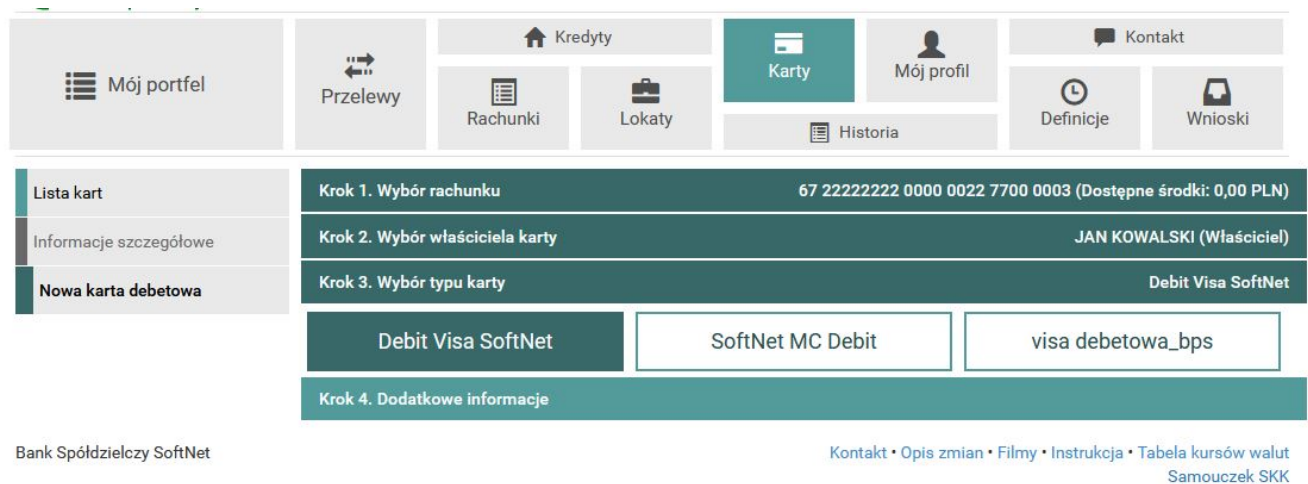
Mój portfel

Przelewy

Kredyty

Rachunki

Lokaty

Karty

Historia

Mój profil

Kontakt

Definicje

Wnioski

Lista kart

Informacje szczegółowe

Nowa karta debetowa

Krok 1. Wybór rachunku 67 22222222 0000 0022 7700 0003 (Dostępne środki: 0,00 PLN)

Krok 2. Wybór właściciela karty JAN KOWALSKI (Właściciel)

Krok 3. Wybór typu karty Debit Visa SoftNet

Debit Visa SoftNet

SoftNet MC Debit

visa debetowa_bps

Krok 4. Dodatkowe informacje

Bank Spółdzielczy SoftNet

Kontakt • Opis zmian • Filmy • Instrukcja • Tabela kursów walut
Samouczek SKK